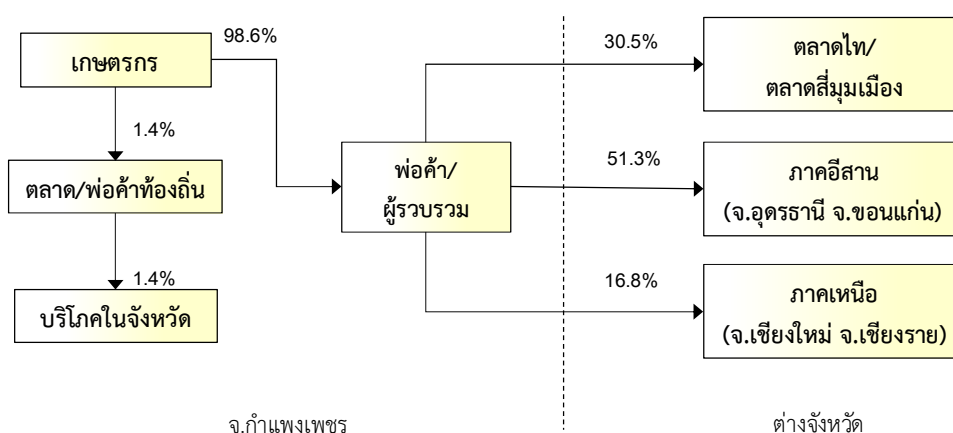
เกษตรกร

98.6%

1.4%

ตลาด/พ่อค้าท้องถิ่น

1.4%

บริโภคในจังหวัด

พ่อค้า/
ผู้รวบรวม

30.5%

ตลาดไท/
ตลาดสี่มุมเมือง

51.3%

ภาคอีสาน
(จ.อุดรธานี จ.ขอนแก่น)

16.8%

ภาคเหนือ
(จ.เชียงใหม่ จ.เชียงราย)

จ.กำแพงเพชร

ต่างจังหวัด